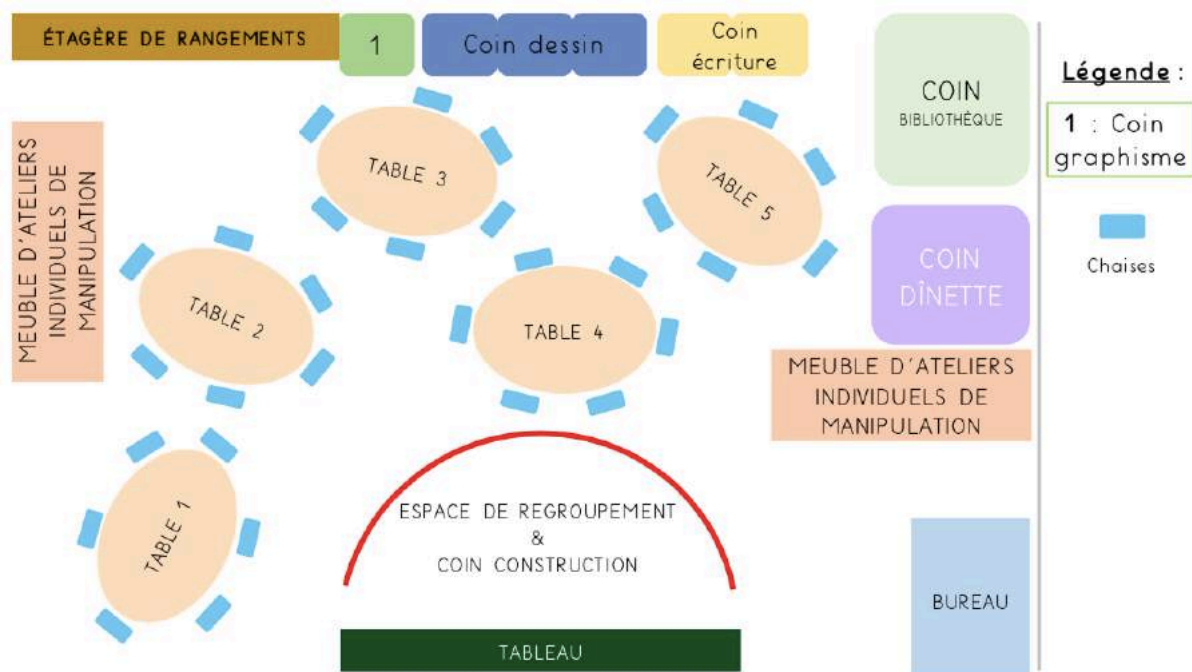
ÉTAGÈRE DE RANGEMENTS

1

Coin dessin

Coin écriture

COIN BIBLIOTHÈQUE

Légende :

1 : Coin graphisme

Chaises

MEUBLE D'ATELIERS INDIVIDUELS DE MANIPULATION

TABLE 3

TABLE 5

TABLE 2

TABLE 4

COIN DÎNETTE

MEUBLE D'ATELIERS INDIVIDUELS DE MANIPULATION

TABLE 1

ESPACE DE REGROUPEMENT & COIN CONSTRUCTION

BUREAU

TABLEAU